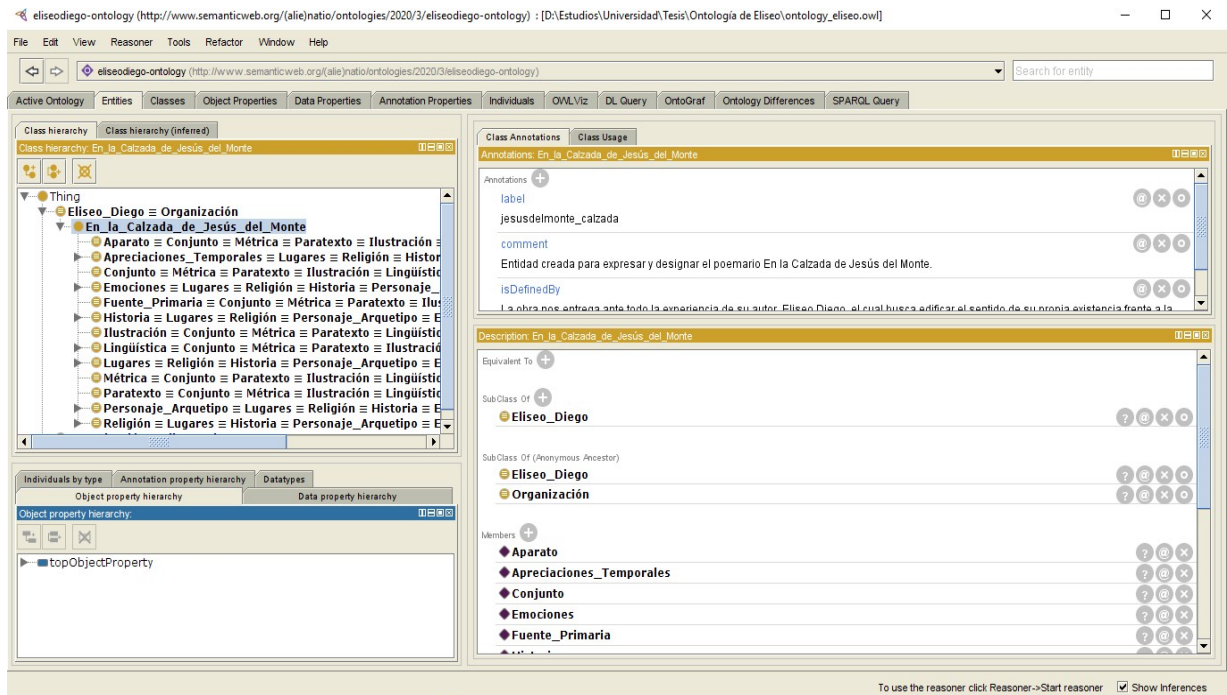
eliseodiego-ontology (http://www.semanticweb.org/(alie)natio/ontologies/2020/3/eliseodiego-ontology) : [D:\Estudios\Universidad\Tesis\Ontología de Eliseo\ontology_eliseo.owl]

File Edit View Reasoner Tools Refactor Window Help

eliseodiego-ontology (http://www.semanticweb.org/(alie)natio/ontologies/2020/3/eliseodiego-ontology)

Search for entity

Active Ontology | Entities | Classes | Object Properties | Data Properties | Annotation Properties | Individuals | OWLViz | DL Query | OntoGraf | Ontology Differences | SPARQL Query

Class hierarchy | Class hierarchy (inferred)

Class hierarchy: En_la_Calzada_de_Jesús_del_Monte

Thing
Eliseo_Diego ≡ Organización
En_la_Calzada_de_Jesús_del_Monte
Aparato ≡ Conjunto ≡ Métrica ≡ Paratexto ≡ Ilustración ≡
Apreciaciones_Temporales ≡ Lugares ≡ Religión ≡ Histor
Conjunto ≡ Métrica ≡ Paratexto ≡ Ilustración ≡ Lingüístic
Emociones ≡ Lugares ≡ Religión ≡ Historia ≡ Personaje_
Fuente_Primaria ≡ Conjunto ≡ Métrica ≡ Paratexto ≡ Ilus
Historia ≡ Lugares ≡ Religión ≡ Personaje_Arquetipo ≡ E
Ilustración ≡ Conjunto ≡ Métrica ≡ Paratexto ≡ Lingüístic
Lingüística ≡ Conjunto ≡ Métrica ≡ Paratexto ≡ Ilustració
Lugares ≡ Religión ≡ Historia ≡ Personaje_Arquetipo ≡ E
Métrica ≡ Conjunto ≡ Paratexto ≡ Ilustración ≡ Lingüístic
Paratexto ≡ Conjunto ≡ Métrica ≡ Ilustración ≡ Lingüístic
Personaje_Arquetipo ≡ Lugares ≡ Religión ≡ Historia ≡ E
Religión ≡ Lugares ≡ Historia ≡ Personaje_Arquetipo ≡ E

Individuals by type | Annotation property hierarchy | Datatypes
Object property hierarchy | Data property hierarchy

Object property hierarchy:

topObjectProperty

Class Annotations | Class Usage

Annotations: En_la_Calzada_de_Jesús_del_Monte

Annotations

label
jesusdelmonte_calzada

comment
Entidad creada para expresar y designar el poemario En la Calzada de Jesús del Monte.

isDefinedBy
La obra nos entrega ante todo la experiencia de su autor, Eliseo Diego, el cual busca edificar el sentido de su propia existencia frente a la

Description: En_la_Calzada_de_Jesús_del_Monte

Equivalent To

SubClass Of
Eliseo_Diego

SubClass Of (Anonymous Ancestor)
Eliseo_Diego
Organización

Members
Aparato
Apreciaciones_Temporales
Conjunto
Emociones
Fuente_Primaria

To use the reasoner click Reasoner->Start reasoner   Show Inferences